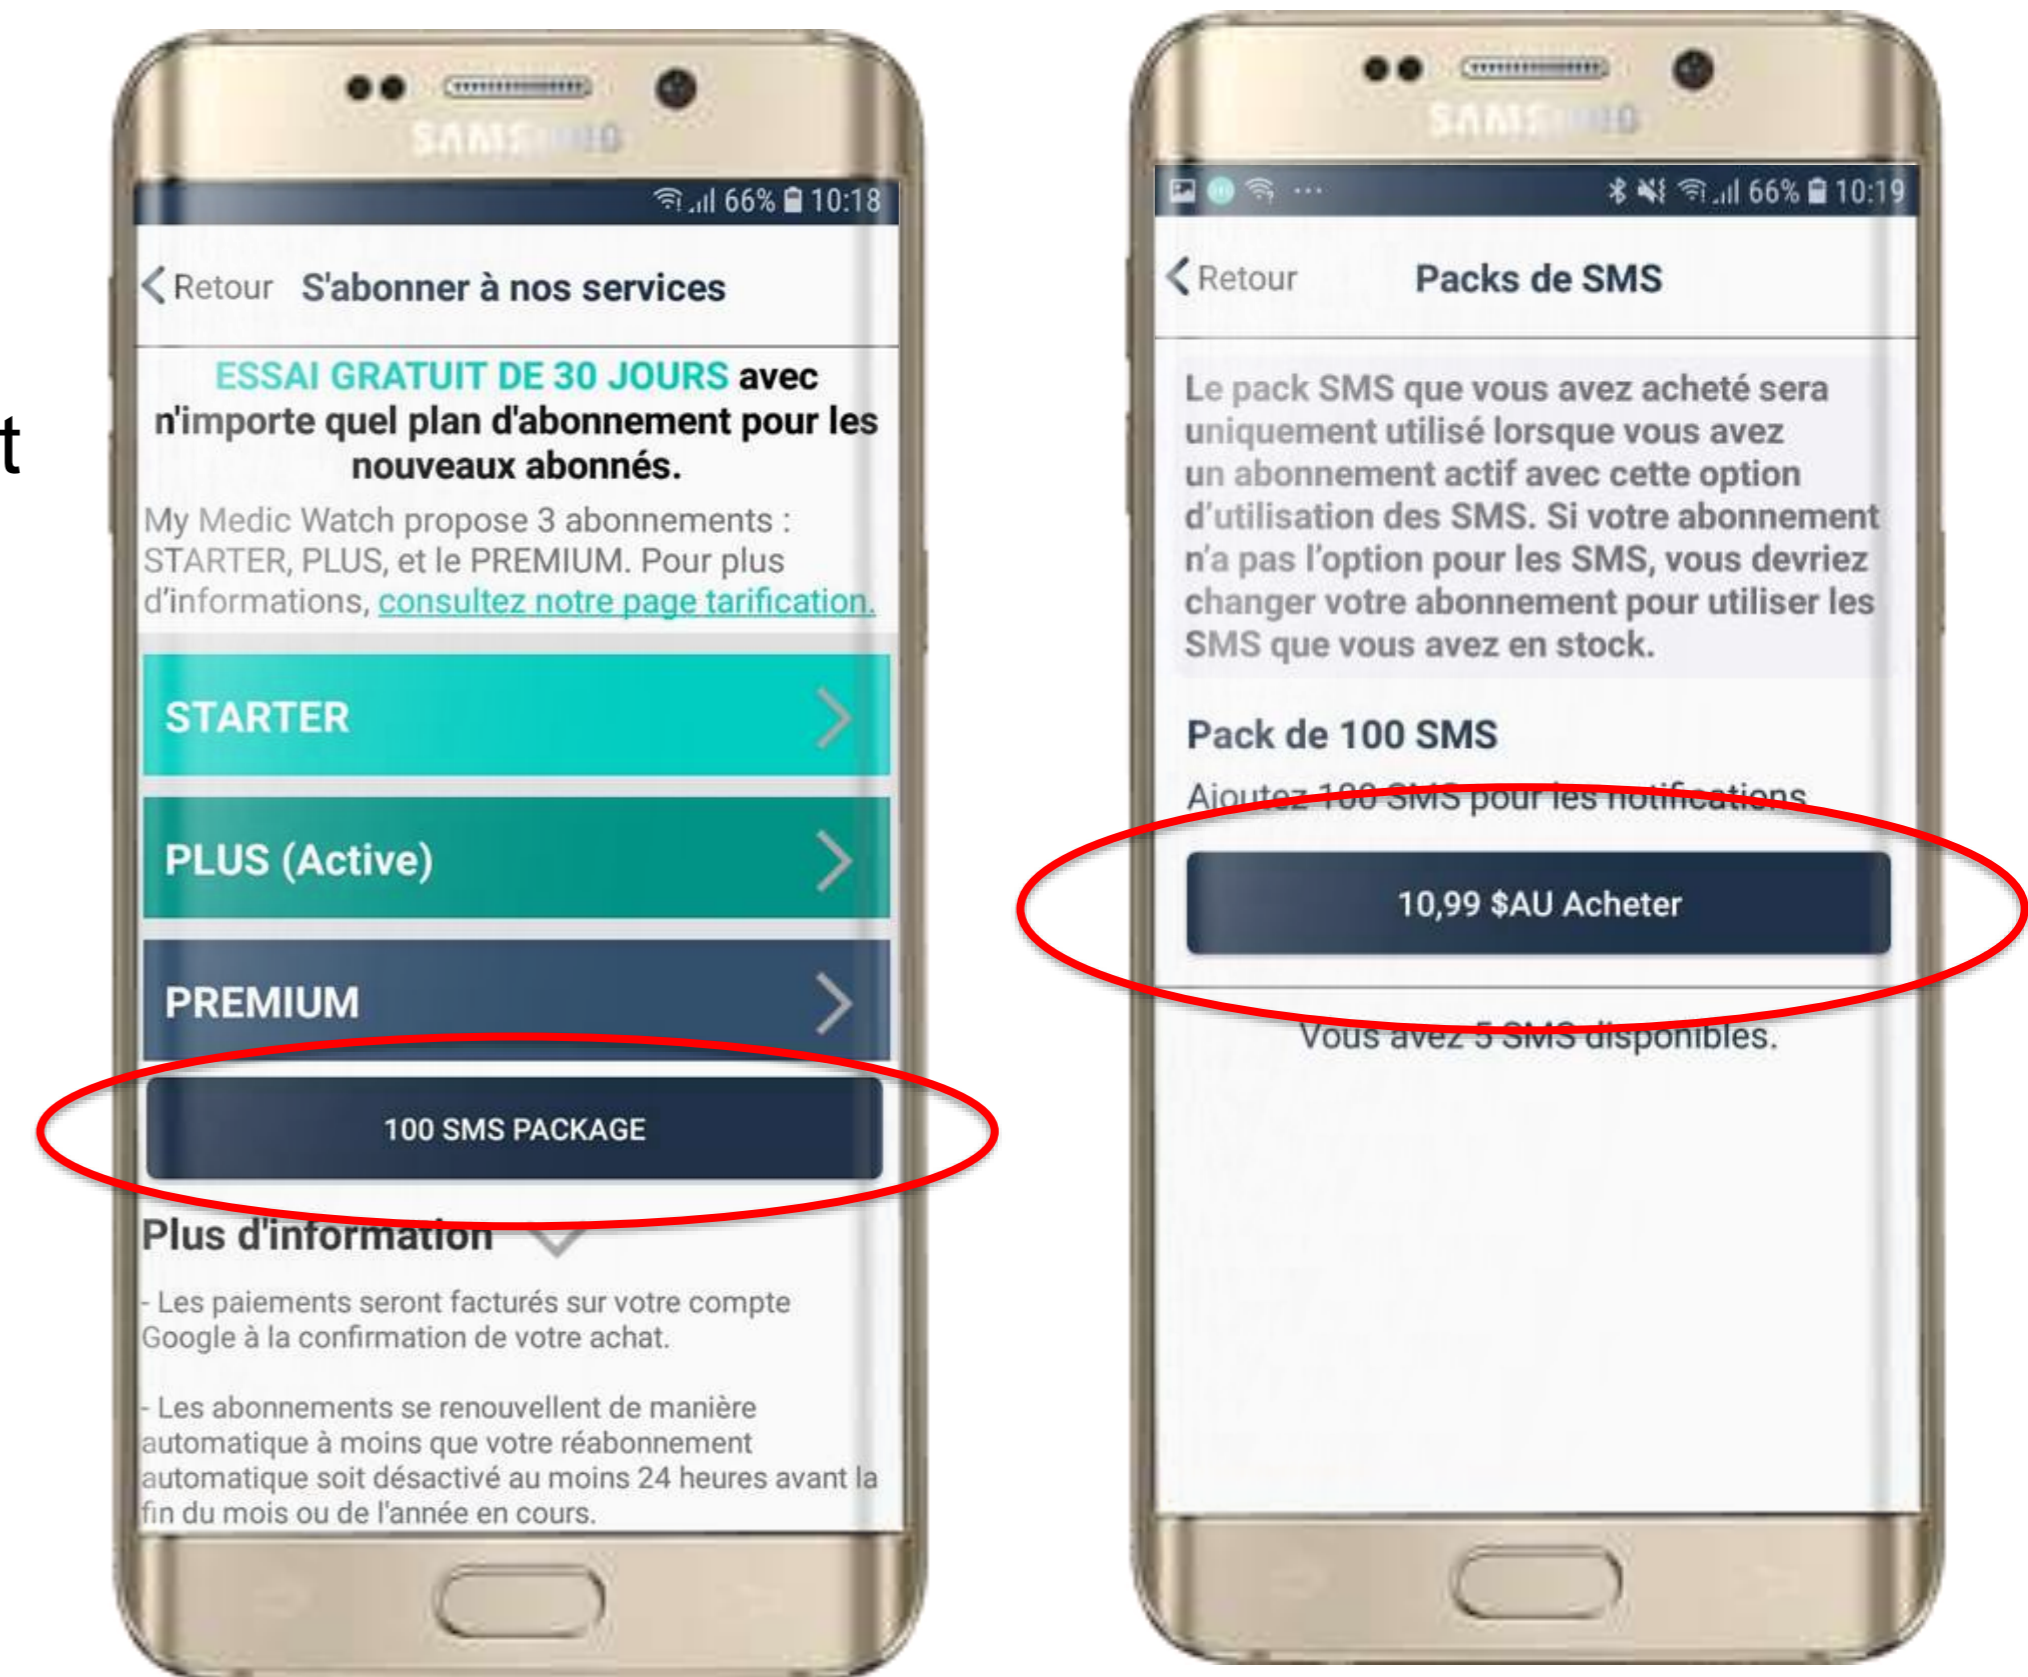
t

SAMSUNG

66% 10:18

Retour S'abonner à nos services

ESSAI GRATUIT DE 30 JOURS avec n'importe quel plan d'abonnement pour les nouveaux abonnés.

My Medic Watch propose 3 abonnements : STARTER, PLUS, et le PREMIUM. Pour plus d'informations, consultez notre page tarification.

STARTER

PLUS (Active)

PREMIUM

100 SMS PACKAGE

Plus d'information

- Les paiements seront facturés sur votre compte Google à la confirmation de votre achat.

- Les abonnements se renouvellent de manière automatique à moins que votre réabonnement automatique soit désactivé au moins 24 heures avant la fin du mois ou de l'année en cours.

SAMSUNG

66% 10:19

Retour Packs de SMS

Le pack SMS que vous avez acheté sera uniquement utilisé lorsque vous avez un abonnement actif avec cette option d'utilisation des SMS. Si votre abonnement n'a pas l'option pour les SMS, vous devriez changer votre abonnement pour utiliser les SMS que vous avez en stock.

Pack de 100 SMS

Ajoutez 100 SMS pour les notifications

10,99 $AU Acheter

Vous avez 5 SMS disponibles.